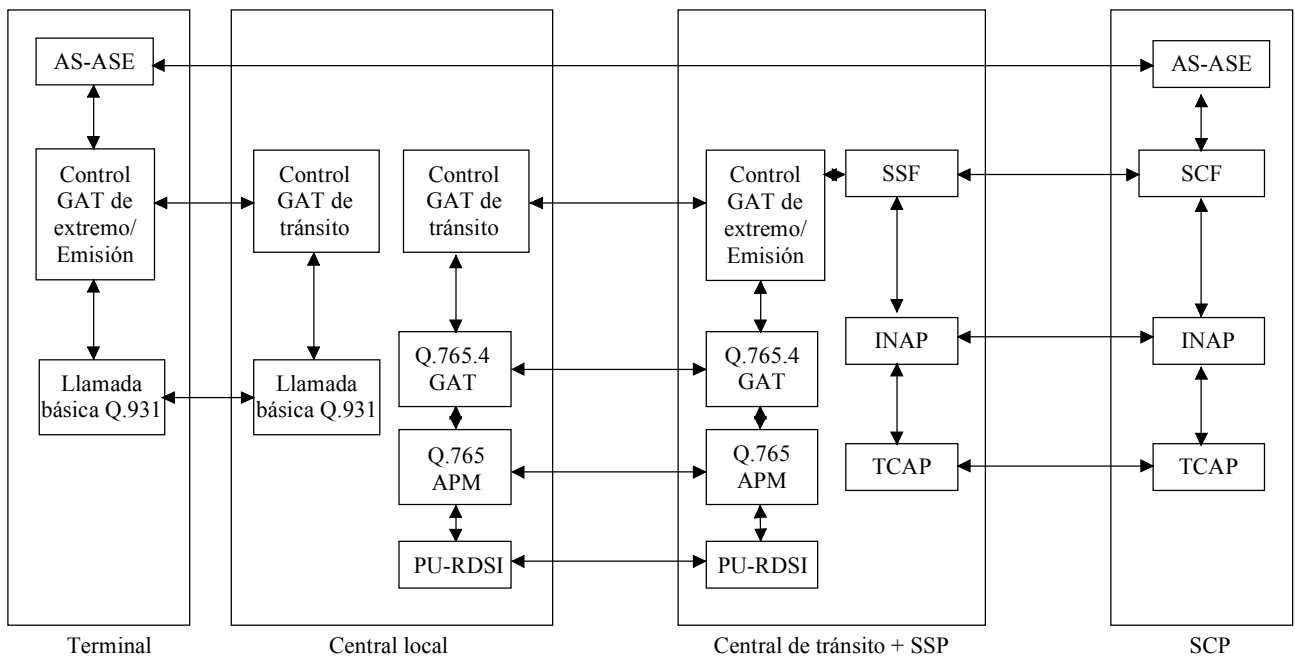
AS-ASE

Control GAT de extremo/ Emisión

Llamada básica Q.931

Terminal

Control GAT de tránsito

Llamada básica Q.931

Control GAT de tránsito

Q.765.4 GAT

Q.765 APM

PU-RDSI

Central local

Control GAT de extremo/ Emisión

Q.765.4 GAT

Q.765 APM

PU-RDSI

SSF

INAP

TCAP

Central de tránsito + SSP

AS-ASE

SCF

INAP

TCAP

SCP